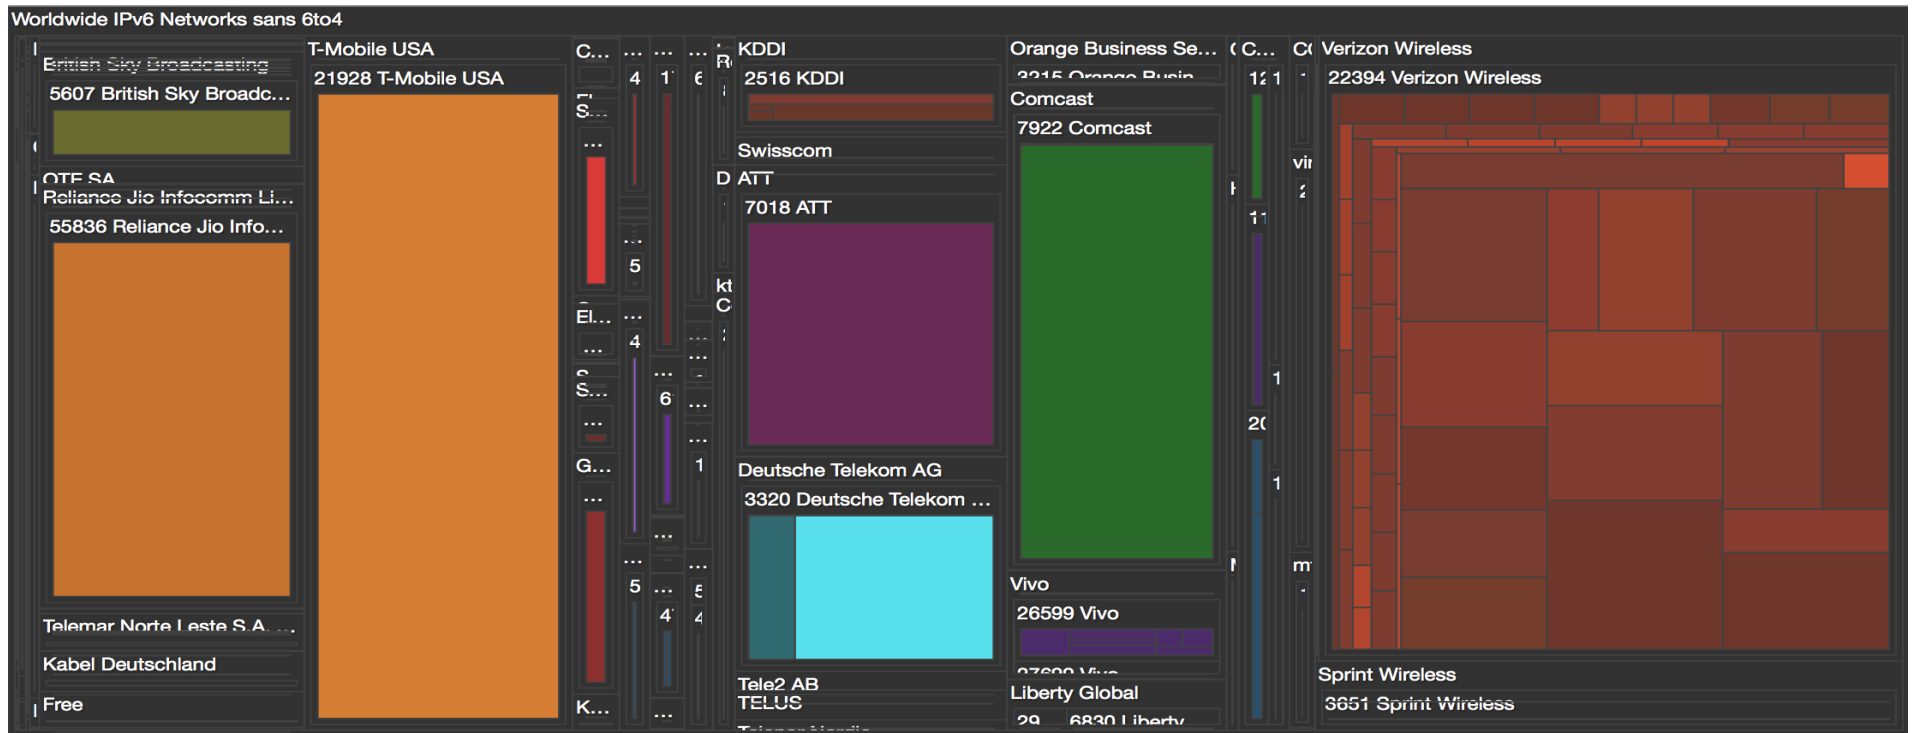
Worldwide IPv6 Networks sans 6to4

British Sky Broadcasting
5607 British Sky Broadc...
OTE SA
Reliance Jio Infocomm Li...
55836 Reliance Jio Info...
Telemar Norte Leste S.A. ...
Kabel Deutschland
Free

T-Mobile USA
21928 T-Mobile USA

C...
S...
...
El...
...
S...
...
G...
...
K...

KDDI
2516 KDDI
Swisscom
ATT
7018 ATT
Deutsche Telekom AG
3320 Deutsche Telekom ...
Tele2 AB
TELUS

Orange Business Se...
3215 Orange Busin
Comcast
7922 Comcast
Vivo
26599 Vivo
27699 Vivo
Liberty Global
29 6830 Liberty

Verizon Wireless
22394 Verizon Wireless
Sprint Wireless
3651 Sprint Wireless